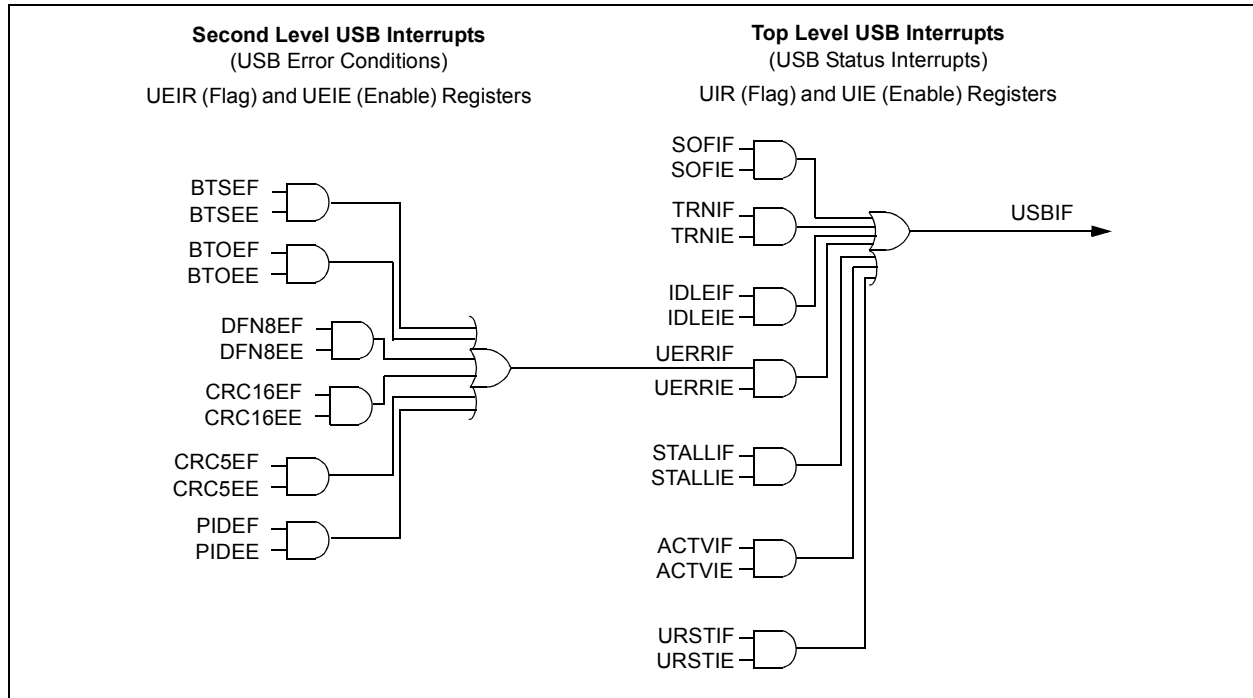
Second Level USB Interrupts
(USB Error Conditions)
UEIR (Flag) and UEIE (Enable) Registers

Top Level USB Interrupts
(USB Status Interrupts)
UIR (Flag) and UIE (Enable) Registers

SOFIF
SOFIE
TRNIF
TRNIE
USBIF
BTSEF
BTSEE
BTOEF
BTOEE
IDLEIF
IDLEIE
DFN8EF
DFN8EE
UERRIF
UERRIE
CRC16EF
CRC16EE
CRC5EF
CRC5EE
STALLIF
STALLIE
PIDEF
PIDEE
ACTVIF
ACTVIE
URSTIF
URSTIE